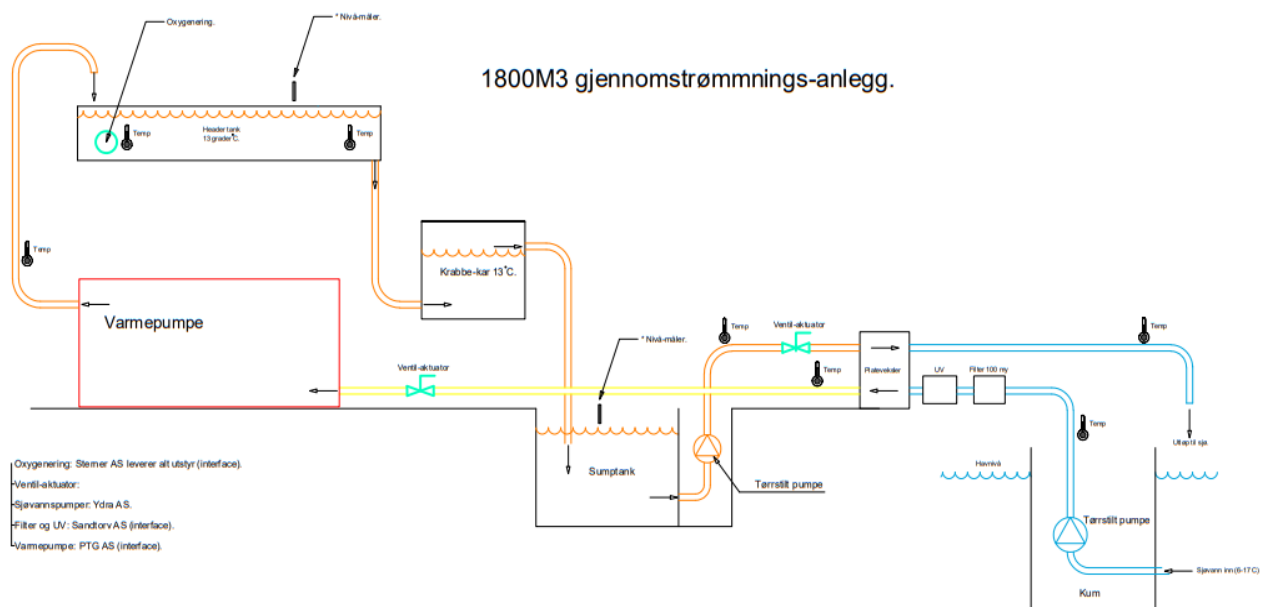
1800M3 gjennomstrømmnings-anlegg.

Oxygenering.

* Nivå-måler.

Header tank
13 grader C.

Temp

Temp

Temp

Krabbe-kar 13°C.

Varmepumpe

Ventil-aktuator

* Nivå-måler.

Temp

Ventil-aktuator

Temp

Platevekslar

UV

Filter 100 my

Temp

Utløp til sjø.

Temp

Sumptank

Tørrstilt pumpe

Havnivå

Tørrstilt pumpe

Sjøvann inn (6-17 C)

Kum

Oxygenering: Sterner AS leverer alt utstyr (interface).
Ventil-aktuator:
Sjøvannspumper: Ydra AS.
Filter og UV: Sandtorv AS (interface).
Varmepumpe: PTG AS (interface).